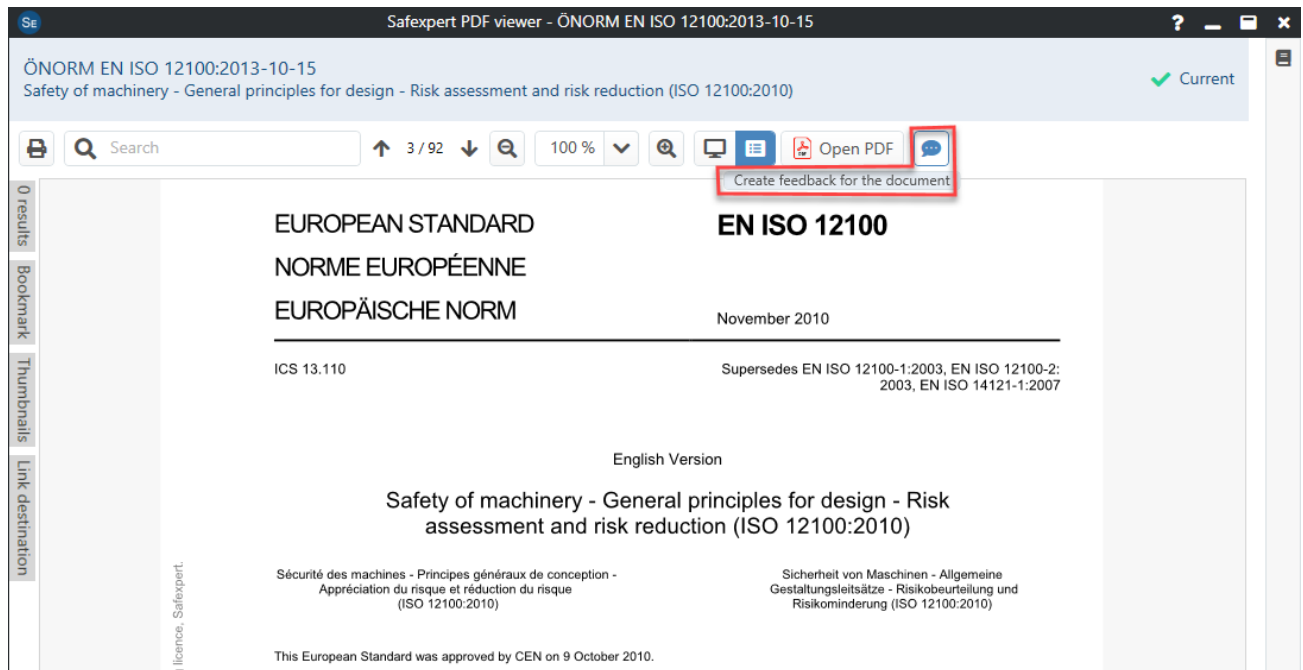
SE Safexpert PDF viewer - ÖNORM EN ISO 12100:2013-10-15 ?

ÖNORM EN ISO 12100:2013-10-15
Safety of machinery - General principles for design - Risk assessment and risk reduction (ISO 12100:2010)

Current

Search 3 / 92 100 % Open PDF

Create feedback for the document

0 results Bookmark Thumbnails Link destination

EUROPEAN STANDARD
NORME EUROPÉENNE
EUROPÄISCHE NORM

EN ISO 12100

November 2010

ICS 13.110

Supersedes EN ISO 12100-1:2003, EN ISO 12100-2:2003, EN ISO 14121-1:2007

English Version

Safety of machinery - General principles for design - Risk assessment and risk reduction (ISO 12100:2010)

Sécurité des machines - Principes généraux de conception - Appréciation du risque et réduction du risque (ISO 12100:2010)

Sicherheit von Maschinen - Allgemeine Gestaltungsleitsätze - Risikobeurteilung und Risikominderung (ISO 12100:2010)

licence, Safexpert.

This European Standard was approved by CEN on 9 October 2010.